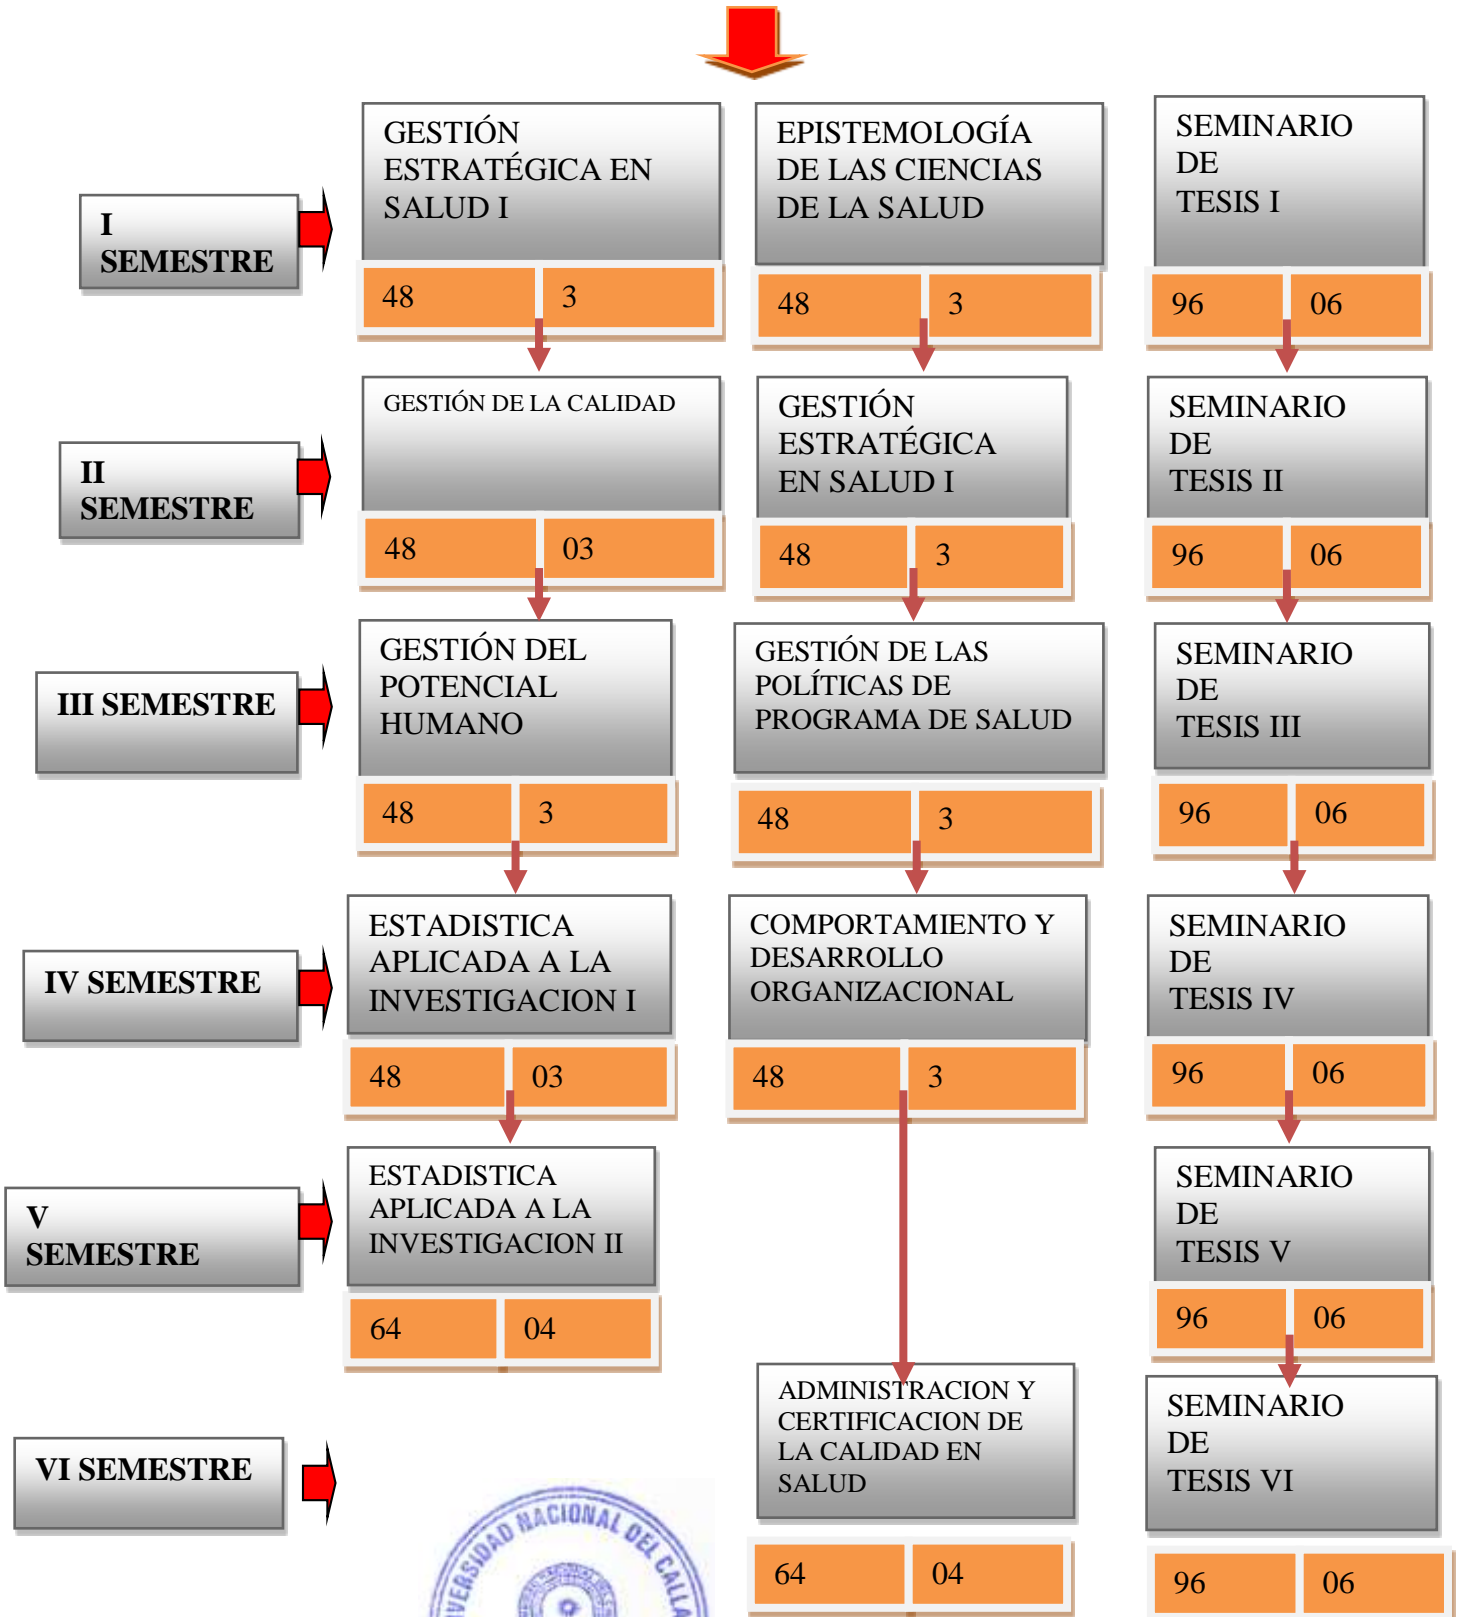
I SEMESTRE

GESTIÓN ESTRATÉGICA EN SALUD I

| 48 | 3 |
|---|---|

EPISTEMOLOGÍA DE LAS CIENCIAS DE LA SALUD

| 48 | 3 |
|---|---|

SEMINARIO DE TESIS I

| 96 | 06 |
|---|---|

II SEMESTRE

GESTIÓN DE LA CALIDAD

| 48 | 03 |
|---|---|

GESTIÓN ESTRATÉGICA EN SALUD I

| 48 | 3 |
|---|---|

SEMINARIO DE TESIS II

| 96 | 06 |
|---|---|

III SEMESTRE

GESTIÓN DEL POTENCIAL HUMANO

| 48 | 3 |
|---|---|

GESTIÓN DE LAS POLÍTICAS DE PROGRAMA DE SALUD

| 48 | 3 |
|---|---|

SEMINARIO DE TESIS III

| 96 | 06 |
|---|---|

IV SEMESTRE

ESTADISTICA APLICADA A LA INVESTIGACION I

| 48 | 03 |
|---|---|

COMPORTAMIENTO Y DESARROLLO ORGANIZACIONAL

| 48 | 3 |
|---|---|

SEMINARIO DE TESIS IV

| 96 | 06 |
|---|---|

V SEMESTRE

ESTADISTICA APLICADA A LA INVESTIGACION II

| 64 | 04 |
|---|---|

SEMINARIO DE TESIS V

| 96 | 06 |
|---|---|

VI SEMESTRE

ADMINISTRACION Y CERTIFICACION DE LA CALIDAD EN SALUD

| 64 | 04 |
|---|---|

SEMINARIO DE TESIS VI

| 96 | 06 |
|---|---|

UNIVERSIDAD NACIONAL DEL CALLAO